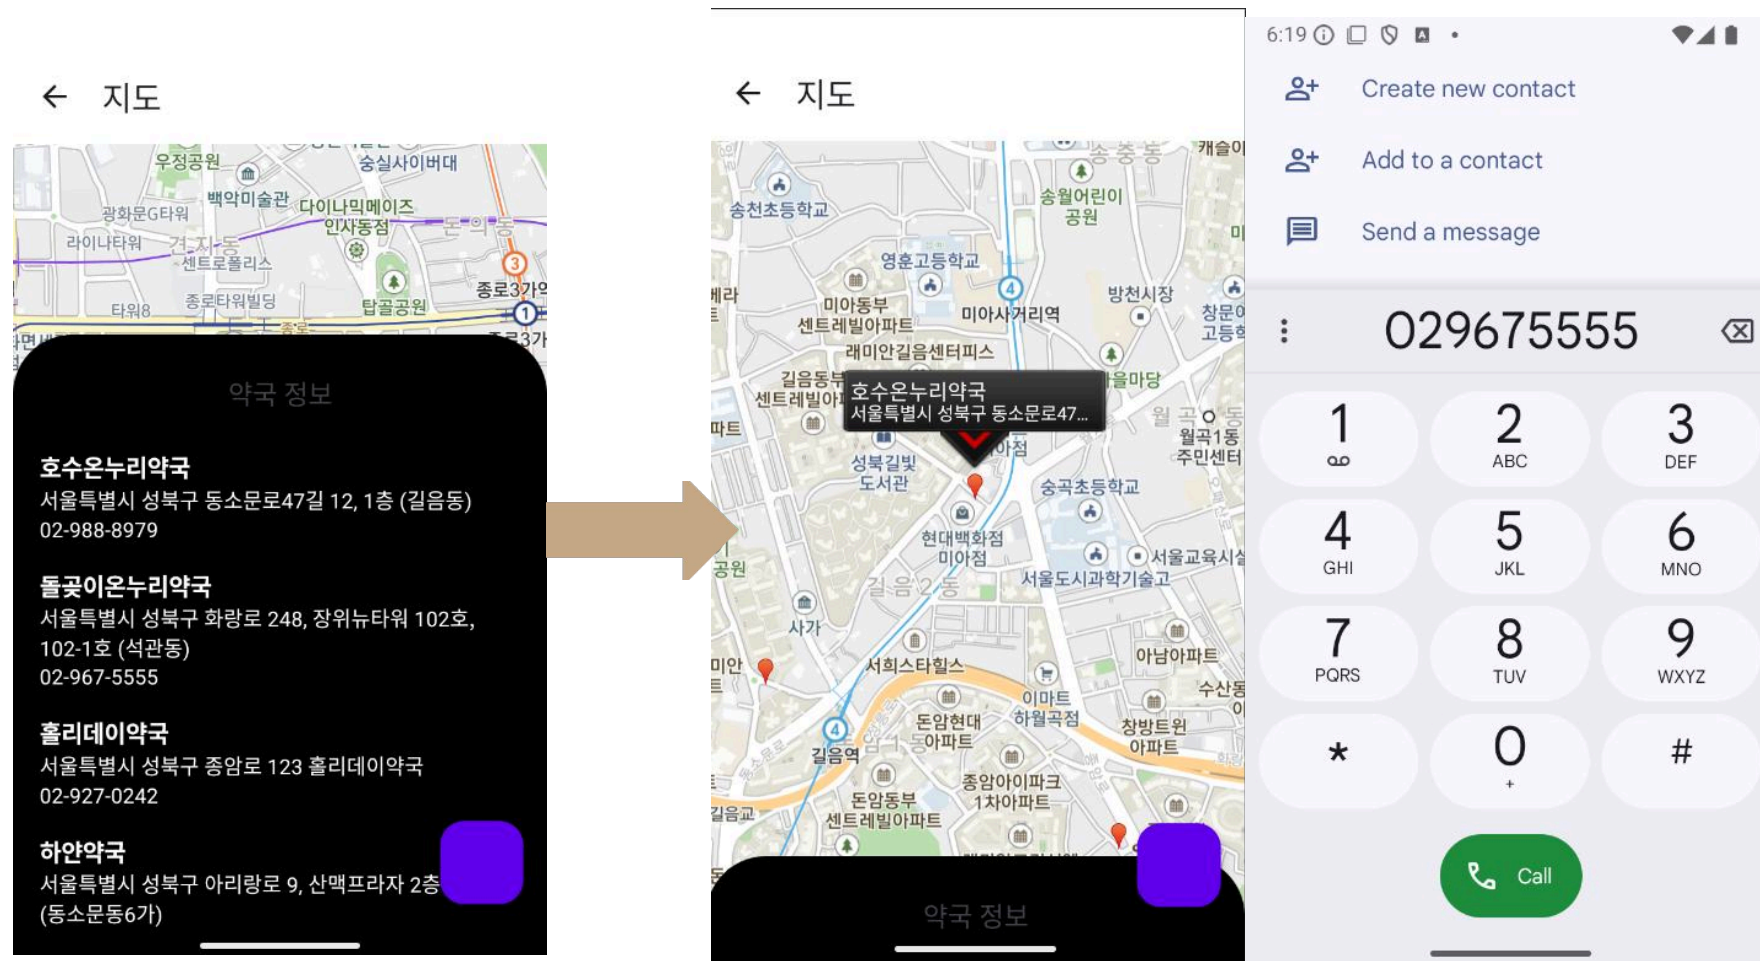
지도

우정공원
숭실사이버대
백악미술관
광화문G타워
다이나믹메이즈
인사동점
라이나타워
견지동
센트로폴리스
종로타워빌딩
탑골공원
종로3가
타워8
종로

약국 정보

호수온누리약국
서울특별시 성북구 동소문로47길 12, 1층 (길음동)
02-988-8979

돌곶이온누리약국
서울특별시 성북구 화랑로 248, 장위뉴타워 102호, 102-1호 (석관동)
02-967-5555

홀리데이약국
서울특별시 성북구 종암로 123 홀리데이약국
02-927-0242

하얀약국
서울특별시 성북구 아리랑로 9, 산맥프라자 2층 (동소문동6가)

지도

송천초등학교
송월어린이공원
영훈고등학교
미아동부센트레빌아파트
미아사거리역
방천시장
래미안길음센터피스
길음동부센트레빌아파트
호수온누리약국
서울특별시 성북구 동소문로47...
월곡1동 주민센터
성북길빛도서관
숭곡초등학교
현대백화점 미아점
서울교육시설
길음2동
서울도시과학기술고
사가
아남아파트
서희스타힐스
이마트 하월곡점
돈암현대아파트
수산동
창방트윈아파트
길음역
종암아이파크1차아파트
돈암동부센트레빌아파트
약국 정보

6:19
Create new contact
Add to a contact
Send a message
029675555
1
2 ABC
3 DEF
4 GHI
5 JKL
6 MNO
7 PQRS
8 TUV
9 WXYZ
*
0 +
#
Call